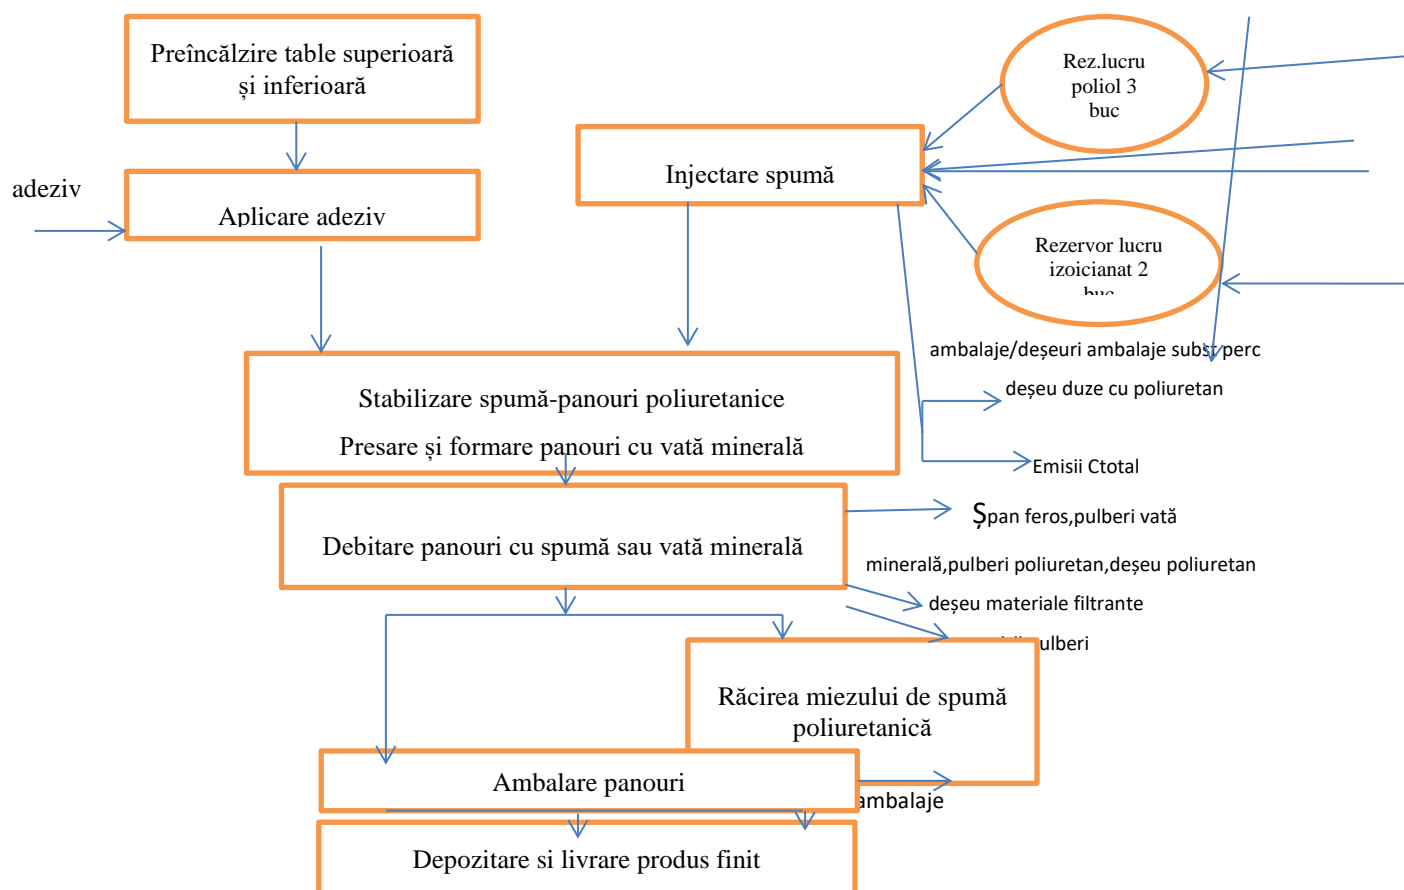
Preîncălzire table superioară și inferioară

adeziv

Aplicare adeziv

Injectare spumă

Rez.lucru poliol 3 buc

Rezervor lucru izoicianat 2 buc

Stabilizare spumă-panouri poliuretanice

Presare și formare panouri cu vată minerală

ambalaje/deșeuri ambalaje subst perc

deșeu duze cu poliuretan

Emisii Ctotal

Debitare panouri cu spumă sau vată minerală

Șpan feros,pulberi vată minerală,pulberi poliuretan,deșeu poliuretan

deșeu materiale filtrante

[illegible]ulberi

Răcirea miezului de spumă poliuretanică

Ambalare panouri

ambalaje

Depozitare si livrare produs finit